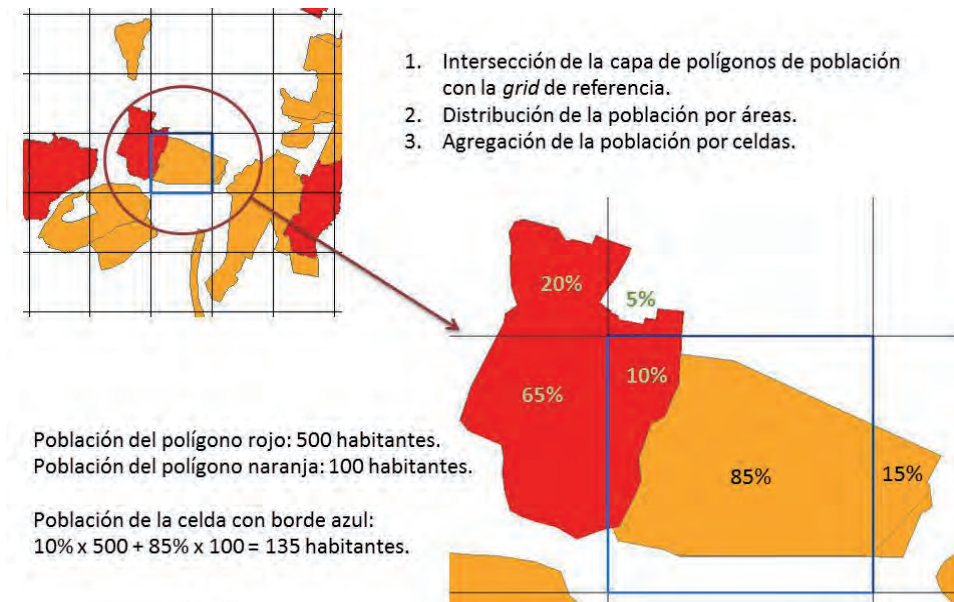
1. Intersección de la capa de polígonos de población con la *grid* de referencia.
2. Distribución de la población por áreas.
3. Agregación de la población por celdas.

20%

5%

65%

10%

85%

15%

Población del polígono rojo: 500 habitantes.
Población del polígono naranja: 100 habitantes.

Población de la celda con borde azul:
10% x 500 + 85% x 100 = 135 habitantes.